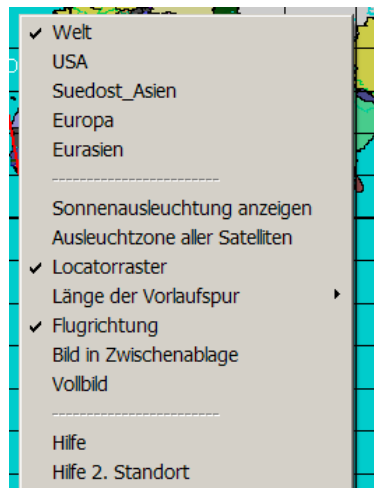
✔ Welt
USA
Suedost_Asien
Europa
Eurasien
------------------------
Sonnenausleuchtung anzeigen
Ausleuchtzone aller Satelliten
✔ Locatorraster
Länge der Vorlaufspur ▸
✔ Flugrichtung
Bild in Zwischenablage
Vollbild
------------------------
Hilfe
Hilfe 2. Standort